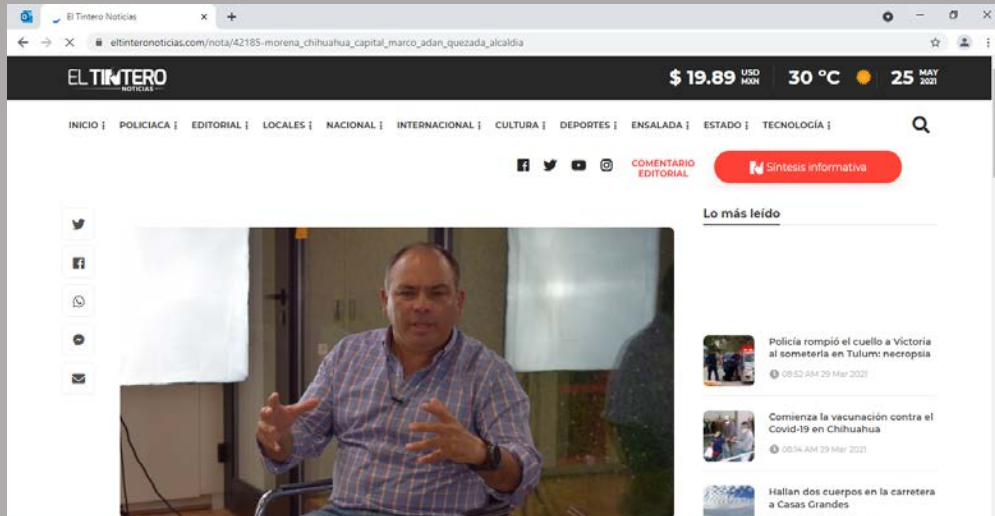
El Tintero Noticias

eltinteronoticias.com/nota/42185-morena_chihuahua_capital_marco_adan_quezada_alcaldia

EL TINTERO NOTICIAS

$ 19.89 USD MXN 30 °C 25 MAY 2021

INICIO POLICIACA EDITORIAL LOCALES NACIONAL INTERNACIONAL CULTURA DEPORTES ENSALADA ESTADO TECNOLOGÍA

COMENTARIO EDITORIAL

Síntesis informativa

Lo más leído

Policía rompió el cuello a Victoria al someterla en Tulum: necropsia

08:52 AM 29 Mar 2021

Comienza la vacunación contra el Covid-19 en Chihuahua

08:14 AM 29 Mar 2021

Hallan dos cuerpos en la carretera a Casas Grandes